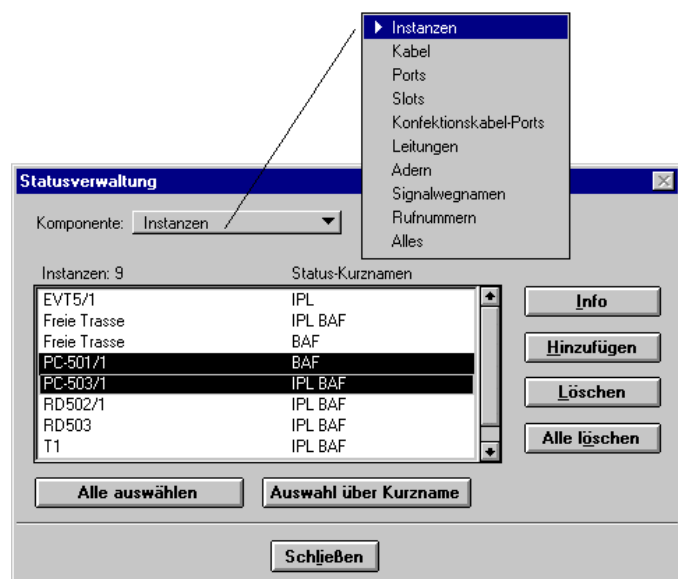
Instanzen
Kabel
Ports
Slots
Konfektionskabel-Ports
Leitungen
Adern
Signalwegnamen
Rufnummern
Alles

Statusverwaltung

Komponente: Instanzen

Instanzen: 9

| Instanzen | Status-Kurznamen |
|---|---|
| EVT5/1 | IPL |
| Freie Trasse | IPL BAF |
| Freie Trasse | BAF |
| PC-501/1 | BAF |
| PC-503/1 | IPL BAF |
| RD502/1 | IPL BAF |
| RD503 | IPL BAF |
| T1 | IPL BAF |

Info
Hinzufügen
Löschen
Alle löschen
Alle auswählen
Auswahl über Kurzname
Schließen